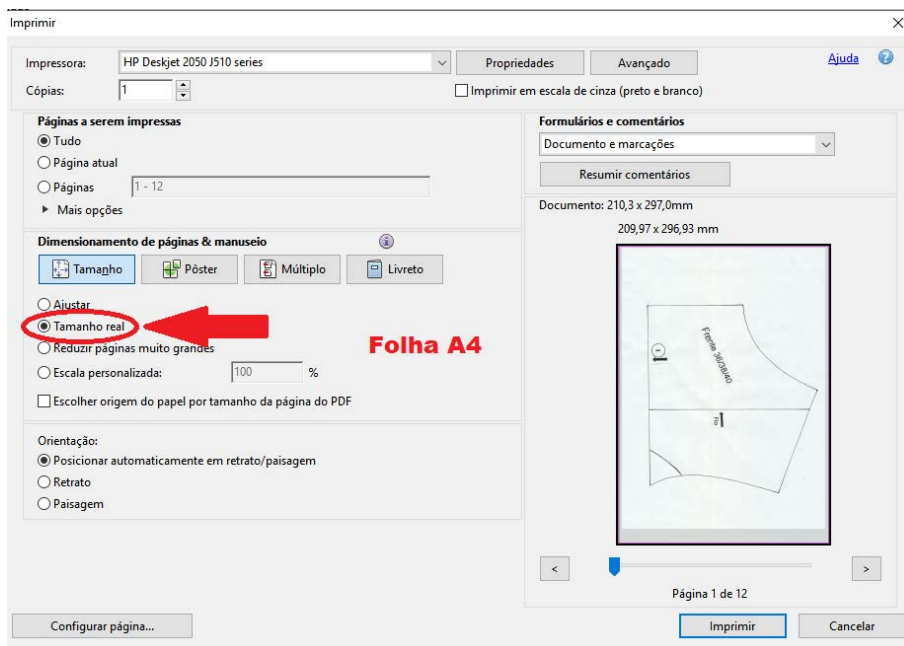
Imprimir

×

Impressora: HP Deskjet 2050 J510 series

Propriedades

Avançado

Ajuda

Cópias: 1

Imprimir em escala de cinza (preto e branco)

Páginas a serem impressas

Tudo

Página atual

Páginas 1 - 12

▸ Mais opções

Dimensionamento de páginas & manuseio

Tamanho

Pôster

Múltiplo

Livreto

Ajustar

Tamanho real

Reduzir páginas muito grandes

Escala personalizada: 100 %

Escolher origem do papel por tamanho da página do PDF

Folha A4

Orientação:

Posicionar automaticamente em retrato/paisagem

Retrato

Paisagem

Formulários e comentários

Documento e marcações

Resumir comentários

Documento: 210,3 x 297,0mm

209,97 x 296,93 mm

Frente 36/38/40

<

>

Página 1 de 12

Configurar página...

Imprimir

Cancelar